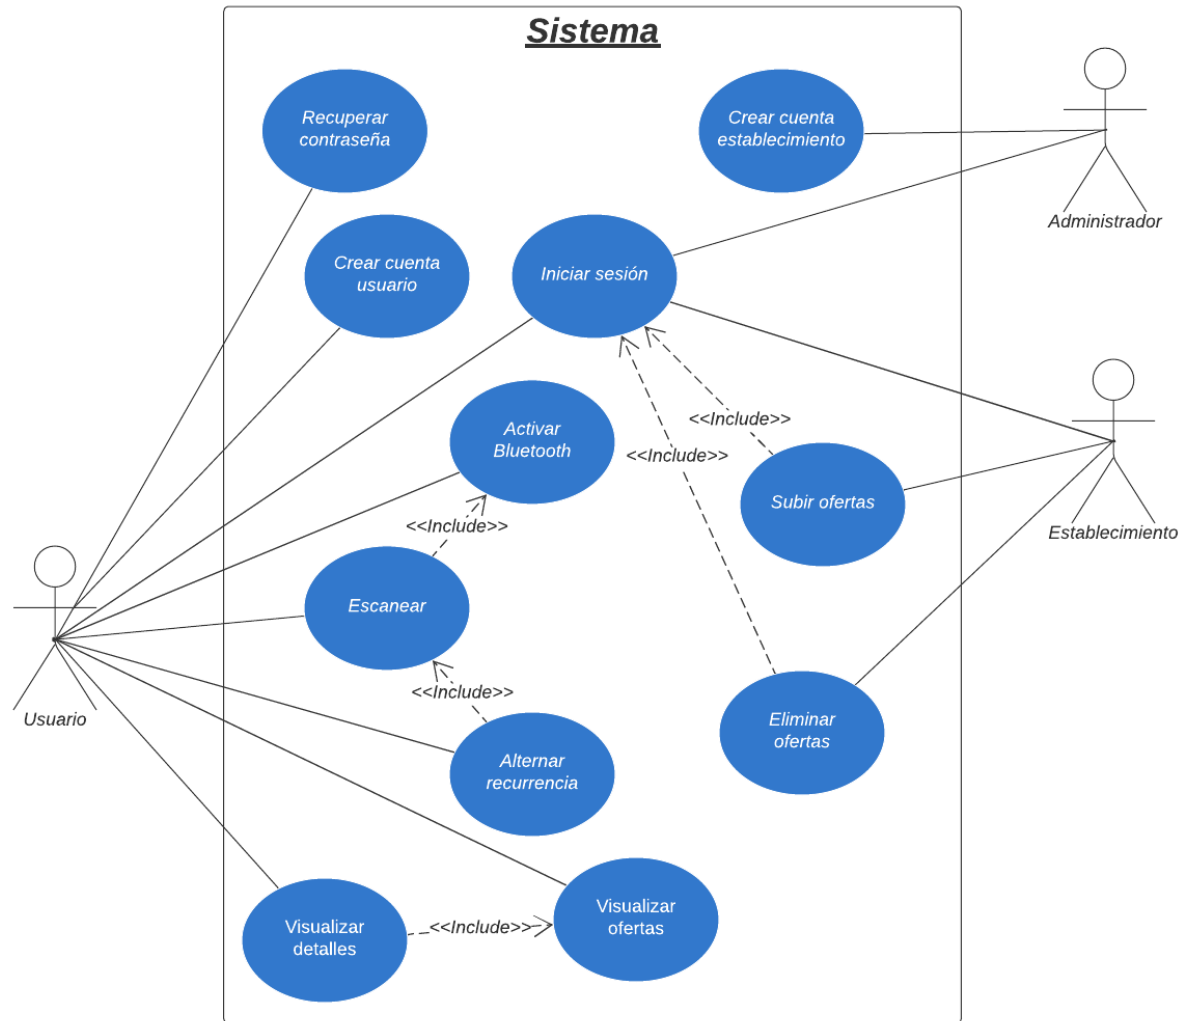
Sistema

Recuperar contraseña

Crear cuenta establecimiento

Administrador

Crear cuenta usuario

Iniciar sesión

<<Include>>

Activar Bluetooth

<<Include>>

Subir ofertas

Establecimiento

<<Include>>

Escanear

Usuario

<<Include>>

Alternar recurrencia

Eliminar ofertas

Visualizar detalles

<<Include>>

Visualizar ofertas